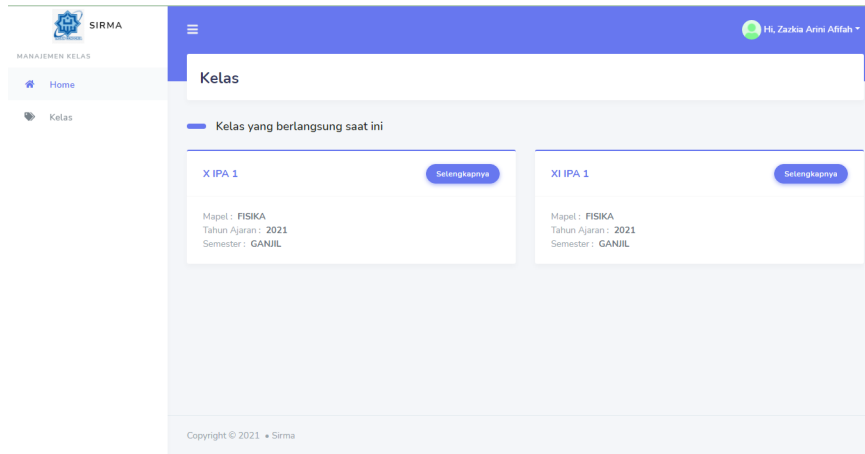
SIRMA

MANAJEMEN KELAS

Home

Kelas

Hi, Zazkia Arini Afifah

Kelas

Kelas yang berlangsung saat ini

X IPA 1

Selengkapnya

Mapel : FISIKA
Tahun Ajaran : 2021
Semester : GANJIL

XI IPA 1

Selengkapnya

Mapel : FISIKA
Tahun Ajaran : 2021
Semester : GANJIL

Copyright © 2021 • Sirma